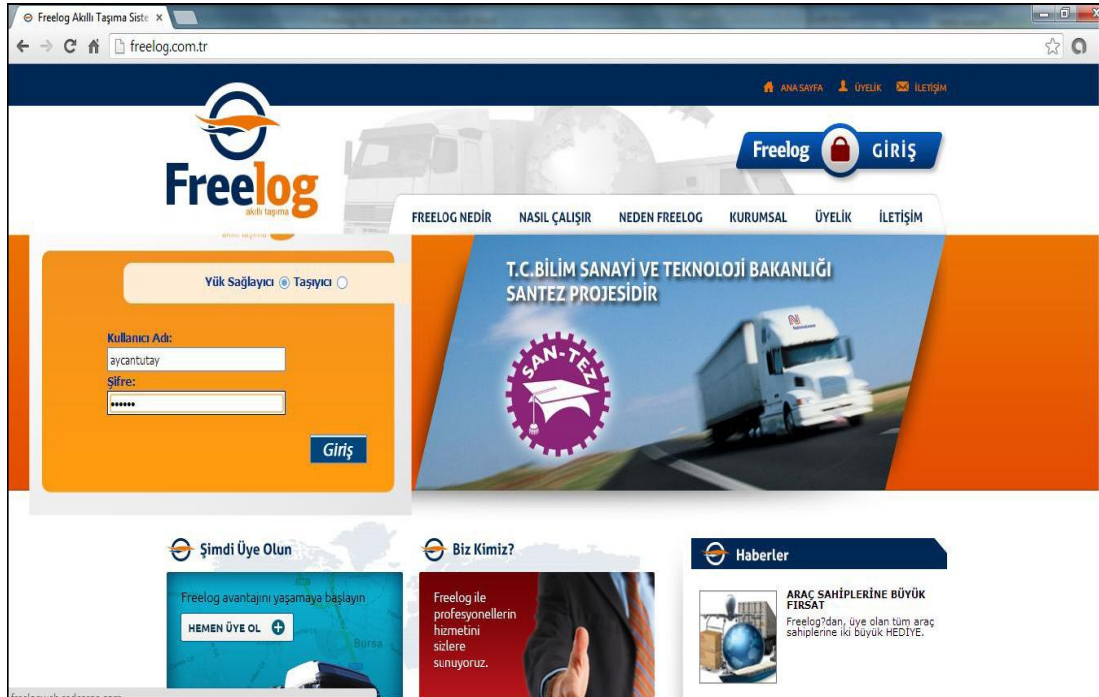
Freelog Akıllı Taşıma Siste ×

freelog.com.tr

ANA SAYFA ÜYELİK İLETİŞİM

Freelog akıllı taşıma

Freelog GİRİŞ

FREELOG NEDİR NASIL ÇALIŞIR NEDEN FREELOG KURUMSAL ÜYELİK İLETİŞİM

Yük Sağlayıcı Taşıyıcı

Kullanıcı Adı:
aycantutay
Şifre:
••••••

Giriş

T.C.BİLİM SANAYİ VE TEKNOLOJİ BAKANLIĞI SANTEZ PROJESİDİR

SAN-TEZ

Şimdi Üye Olun

Freelog avantajını yaşamaya başlayın

HEMEN ÜYE OL

Bursa

Biz Kimiz?

Freelog ile profesyonellerin hizmetini sizlere sunuyoruz.

Haberler

ARAÇ SAHİPLERİNE BÜYÜK FIRSAT
Freelog?dan, üye olan tüm araç sahiplerine iki büyük HEDİYE.